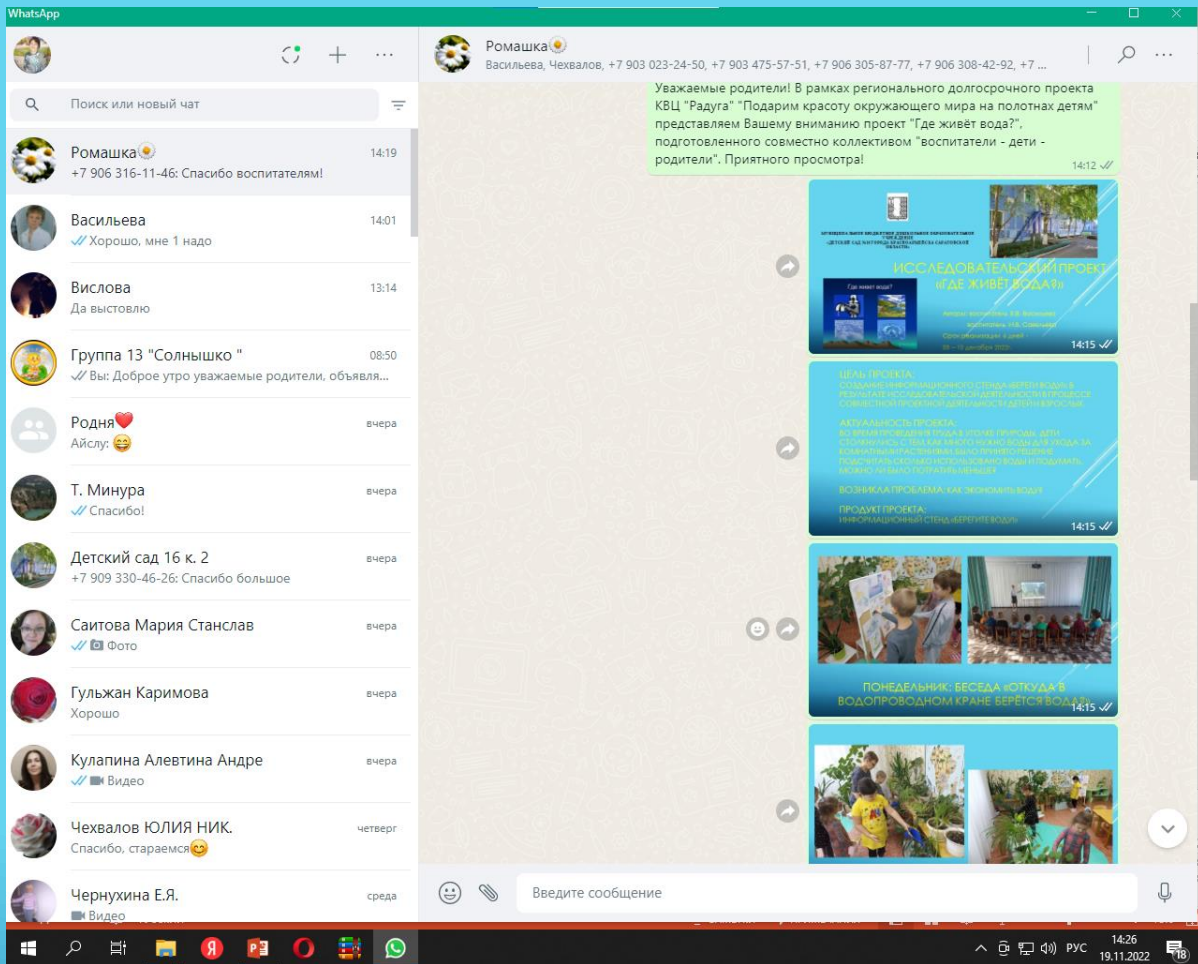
WhatsApp

Поиск или новый чат

Ромашка
+7 906 316-11-46: Спасибо воспитателям!
14:19

Васильева
Хорошо, мне 1 надо
14:01

Вислова
Да выстовлю
13:14

Группа 13 "Солнышко "
Вы: Доброе утро уважаемые родители, объявля...
08:50

Родня
Айслу: 😝
вчера

Т. Минура
Спасибо!
вчера

Детский сад 16 к. 2
+7 909 330-46-26: Спасибо большое
вчера

Саитова Мария Станслав
Фото
вчера

Гульжан Каримова
Хорошо
вчера

Кулапина Алевтина Андре
Видео
вчера

Чехвалов ЮЛИЯ НИК.
Спасибо, стараемся😊
четверг

Чернухина Е.Я.
Видео
среда

Ромашка
Васильева, Чехвалов, +7 903 023-24-50, +7 903 475-57-51, +7 906 305-87-77, +7 906 308-42-92, +7 ...

Уважаемые родители! В рамках регионального долгосрочного проекта КВЦ "Радуга" "Подарим красоту окружающего мира на полотнах детям" представляем Вашему вниманию проект "Где живёт вода?", подготовленного совместно коллективом "воспитатели - дети - родители". Приятного просмотра!
14:12

ИССЛЕДОВАТЕЛЬСКИЙ ПРОЕКТ «ГДЕ ЖИВЁТ ВОДА?»
Где живет вода?
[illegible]
14:15

ЦЕЛЬ ПРОЕКТА:
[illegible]
АКТУАЛЬНОСТЬ ПРОЕКТА:
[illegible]
ВОЗНИКЛА ПРОБЛЕМА: КАК ЭКОНОМИТЬ ВОДУ?
ПРОДУКТ ПРОЕКТА:
ИНФОРМАЦИОННЫЙ СТЕНД «БЕРЕГИТЕ ВОДУ»
14:15

ПОНЕДЕЛЬНИК: БЕСЕДА «ОТКУДА В ВОДОПРОВОДНОМ КРАНЕ БЕРЁТСЯ ВОДА?»
14:15

Введите сообщение

РУС
14:26
19.11.2022
18